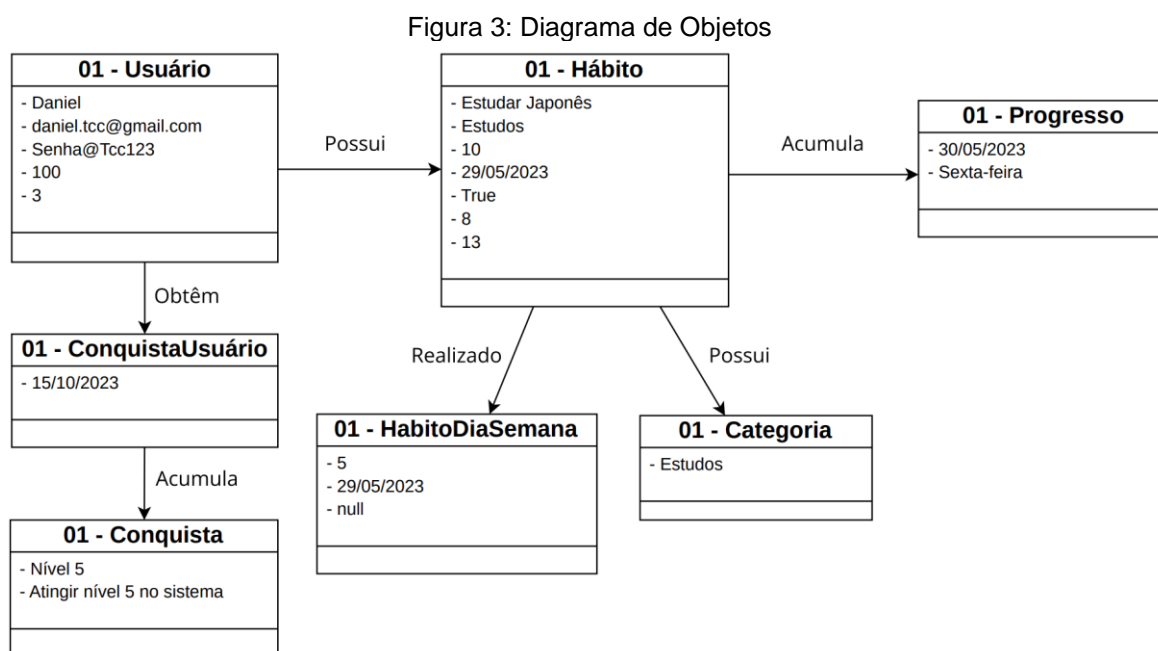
Figura 3: Diagrama de Objetos

01 - Usuário
- Daniel
- daniel.tcc@gmail.com
- Senha@Tcc123
- 100
- 3

Possui

01 - Hábito
- Estudar Japonês
- Estudos
- 10
- 29/05/2023
- True
- 8
- 13

Acumula

01 - Progresso
- 30/05/2023
- Sexta-feira

Obtêm

01 - ConquistaUsuário
- 15/10/2023

Realizado

Possui

01 - HabitoDiaSemana
- 5
- 29/05/2023
- null

01 - Categoria
- Estudos

Acumula

01 - Conquista
- Nível 5
- Atingir nível 5 no sistema